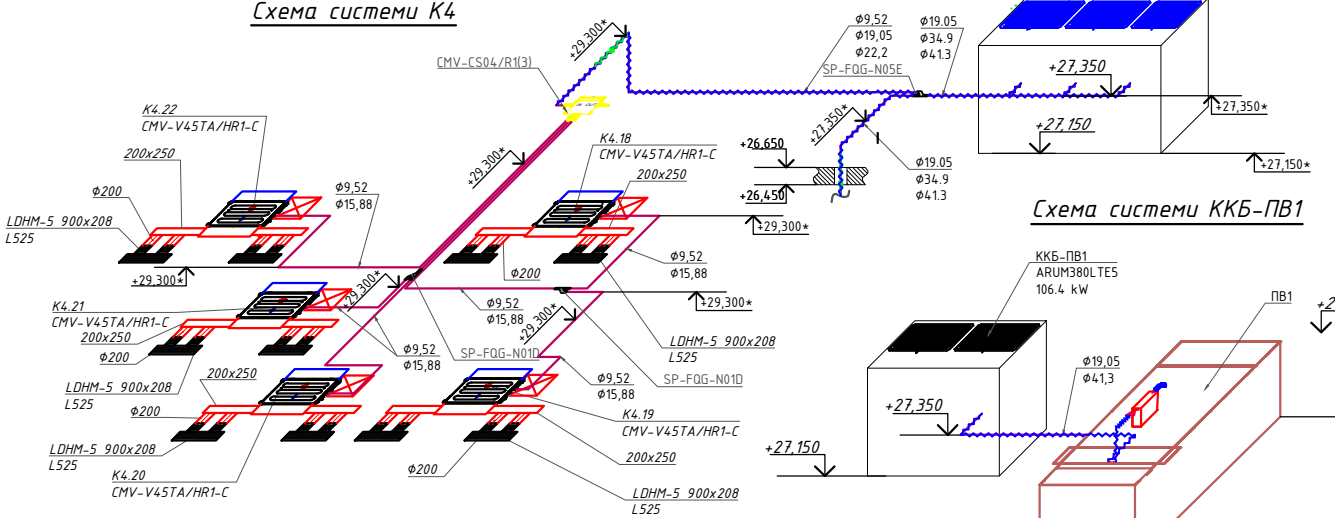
Схема системы К4

+29,300*

CMV-CS04/R1(3)

ϕ9,52
ϕ19,05
ϕ22,2
SP-FQG-N05E

ϕ19.05
ϕ34.9
ϕ41.3

+27,350

+27,350*

+27,150

+27,150*

К4.22
CMV-V45TA/HR1-C

200x250

ϕ200

LDHM-5 900x208
L525

+29,300*

+29,300*

К4.18
CMV-V45TA/HR1-C

200x250

+27,350*

+26,650

+26,450

ϕ19.05
ϕ34.9
ϕ41.3

+29,300*

Схема системы ККБ-ПВ1

ϕ9,52
ϕ15,88

ϕ200

ϕ9,52
ϕ15,88

+29,300*

К4.21
CMV-V45TA/HR1-C
200x250

ϕ200

LDHM-5 900x208
L525

+29,300*

ϕ9,52
ϕ15,88

+29,300*

ϕ9,52
ϕ15,88

SP-FQG-N01D

LDHM-5 900x208
L525

SP-FQG-N01D

ККБ-ПВ1
ARUM380LTE5
106.4 kW

ПВ1

+2

200x250

ϕ200

LDHM-5 900x208
L525

К4.20
CMV-V45TA/HR1-C

ϕ9,52
ϕ15,88

К4.19
CMV-V45TA/HR1-C

200x250

ϕ200

LDHM-5 900x208
L525

ϕ19,05
ϕ41,3

+27,350

+27,150